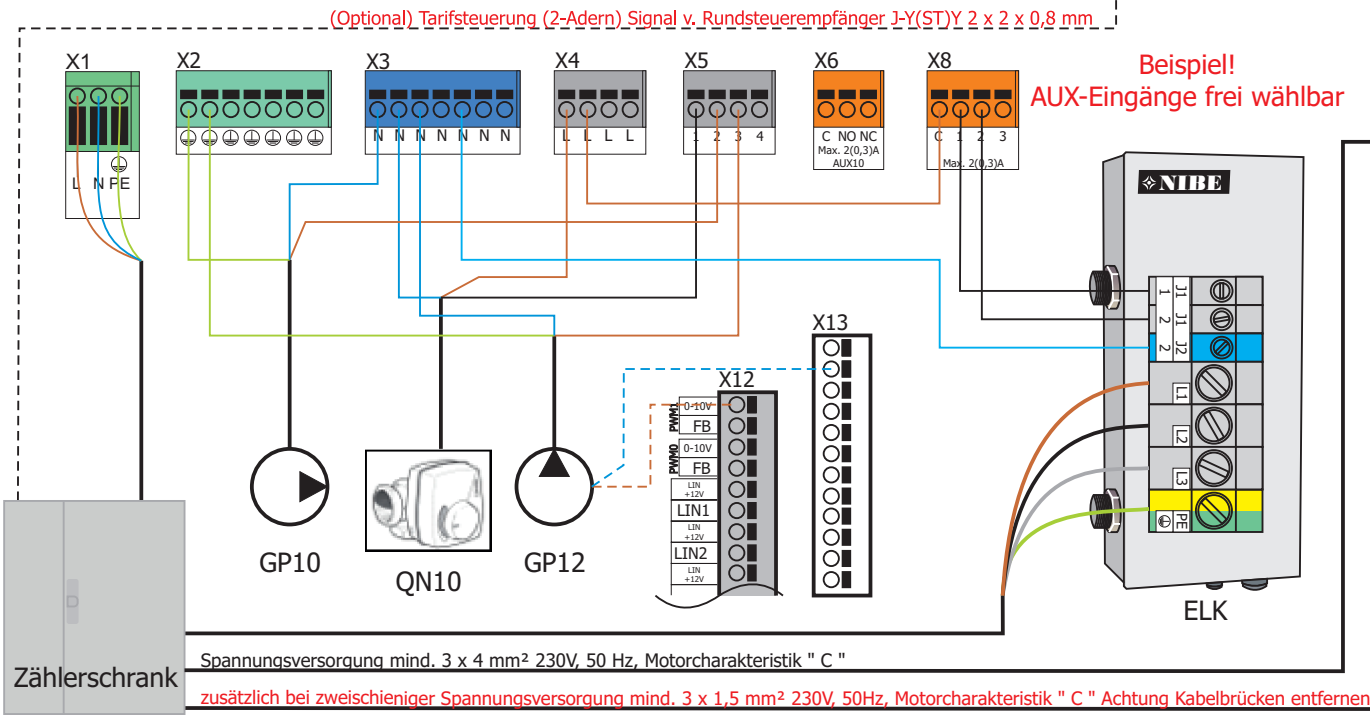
(Optional) Tarifsteuerung (2-Adern) Signal v. Rundsteuerempfänger J-Y(ST)Y 2 x 2 x 0,8 mm

X1 X2 X3 X4 X5 X6 X8

Beispiel!
AUX-Eingänge frei wählbar

L N PE

N N N N N N N

L L L L

1 2 3 4

C NO NC
Max. 2(0,3)A
AUX10

C 1 2 3
Max. 2(0,3)A

NIBE

1 J1
2 J1
2 J2
L1
L2
L3
PE

X13

X12

PWM1 0-10V
FB
PWM0 0-10V
FB
LIN +12V
LIN1
LIN +12V
LIN2
LIN +12V

GP10 QN10 GP12

ELK

Zählerschrank

Spannungsversorgung mind. 3 x 4 mm² 230V, 50 Hz, Motorcharakteristik " C "

zusätzlich bei zweischieniger Spannungsversorgung mind. 3 x 1,5 mm² 230V, 50Hz, Motorcharakteristik " C " Achtung Kabelbrücken entfernen